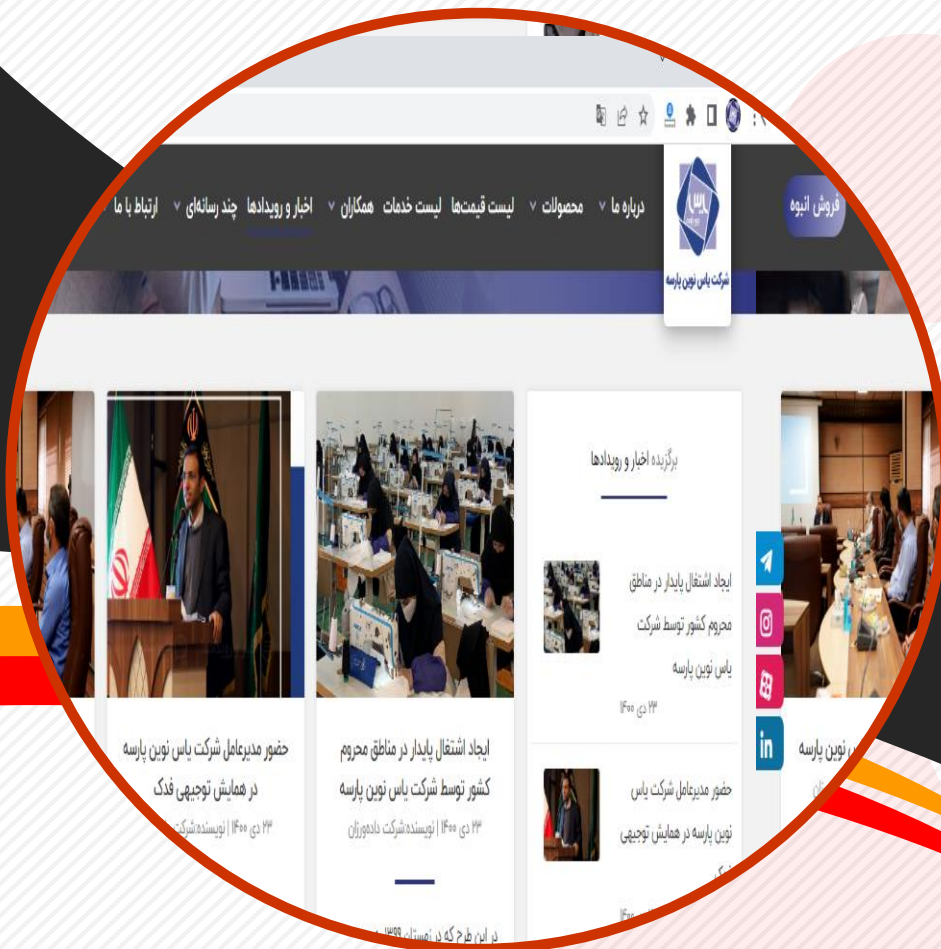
فروش انبوه
شرکت یاس نوین پارسه
درباره ما
محصولات
لیست قیمت‌ها
لیست خدمات
همکاران
اخبار و رویدادها
چند رسانه‌ای
ارتباط با ما

برگزیده اخبار و رویدادها

ایجاد اشتغال پایدار در مناطق محروم کشور توسط شرکت یاس نوین پارسه
۲۳ دی ۱۴۰۰

حضور مدیرعامل شرکت یاس نوین پارسه در همایش توجیهی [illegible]
۱۴۰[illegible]

ایجاد اشتغال پایدار در مناطق محروم کشور توسط شرکت یاس نوین پارسه
۲۳ دی ۱۴۰۰ | نویسنده:شرکت دادموزران

در این طرح که در تابستان ۱۳۹۹ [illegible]

حضور مدیرعامل شرکت یاس نوین پارسه در همایش توجیهی فدک
۲۳ دی ۱۴۰۰ | نویسنده:شرکت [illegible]

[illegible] نوین پارسه